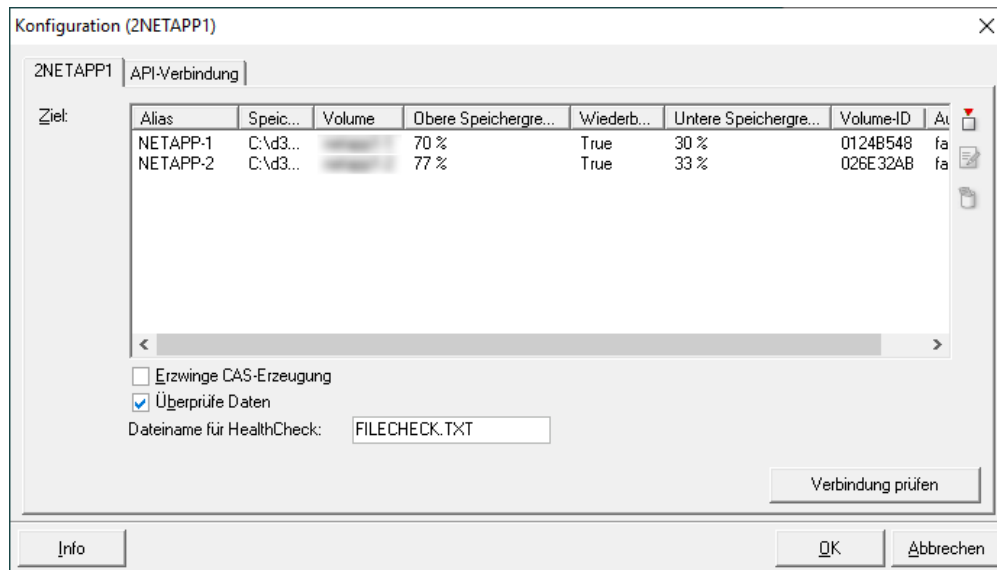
Konfiguration (2NETAPP1)

2NETAPP1 | API-Verbindung

Ziel:

| Alias | Speic... | Volume | Obere Speichergre... | Wiederb... | Untere Speichergre... | Volume-ID | Au |
|---|---|---|---|---|---|---|---|
| NETAPP-1 | C:\d3... | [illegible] | 70 % | True | 30 % | 0124B548 | fa |
| NETAPP-2 | C:\d3... | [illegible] | 77 % | True | 33 % | 026E32AB | fa |

Erzwinge CAS-Erzeugung
Überprüfe Daten
Dateiname für HealthCheck: FILECHECK.TXT

Verbindung prüfen

Info
OK
Abbrechen